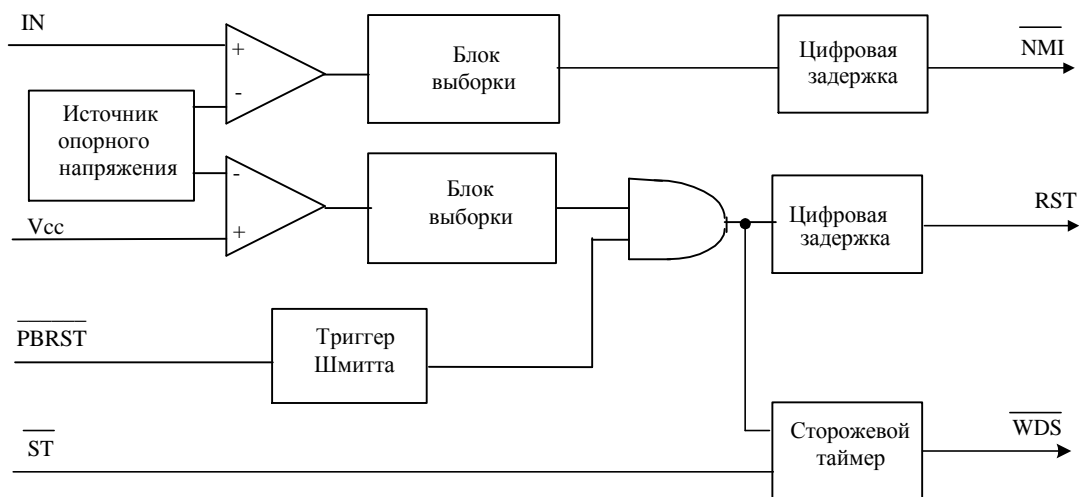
IN
+
-
Блок выборки
Цифровая задержка
$\overline{NMI}$
Источник опорного напряжения
-
+
Vcc
Блок выборки
Цифровая задержка
RST
$\overline{PBRST}$
Триггер Шмитта
$\overline{ST}$
Сторожевой таймер
$\overline{WDS}$